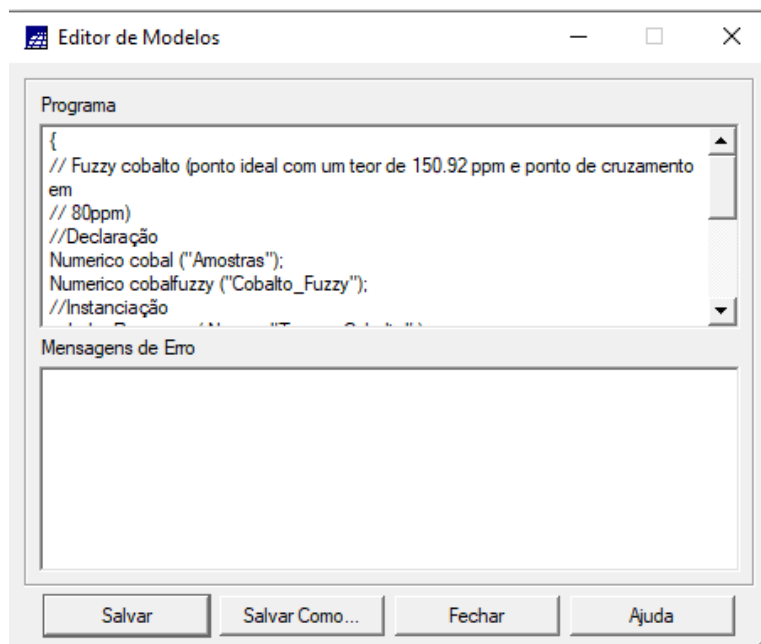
Editor de Modelos

Programa

{
// Fuzzy cobalto (ponto ideal com um teor de 150.92 ppm e ponto de cruzamento em
// 80ppm)
//Declaração
Numerico cobal ("Amostras");
Numerico cobalfuzzy ("Cobalto_Fuzzy");
//Instanciação
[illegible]

Mensagens de Erro

Salvar
Salvar Como...
Fechar
Ajuda